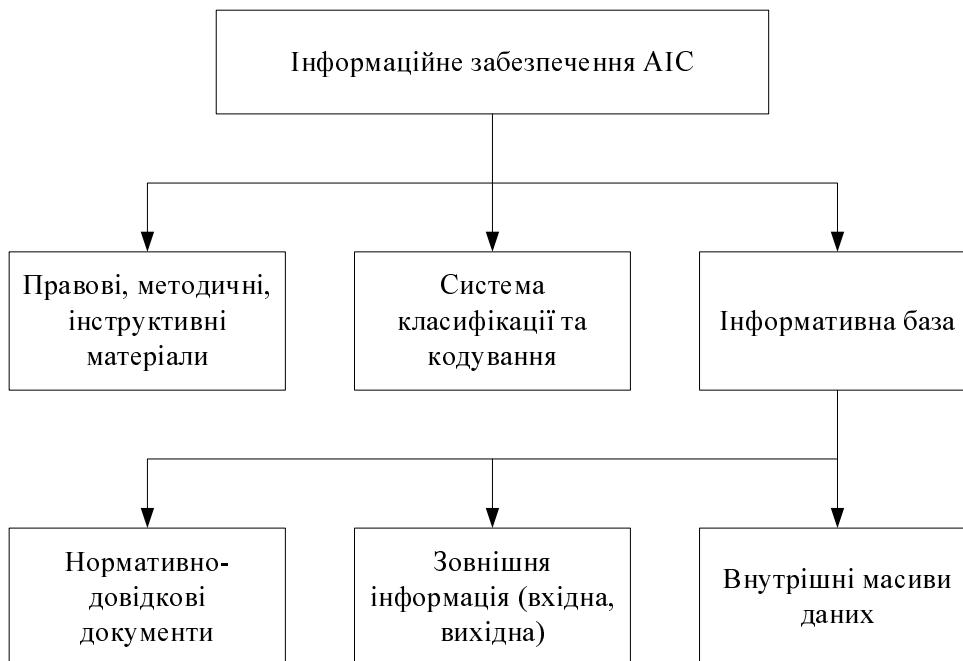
Інформаційне забезпечення АІС

Правові, методичні, інструктивні матеріали

Система класифікації та кодування

Інформативна база

Нормативно-довідкові документи

Зовнішня інформація (вхідна, вихідна)

Внутрішні масиви даних